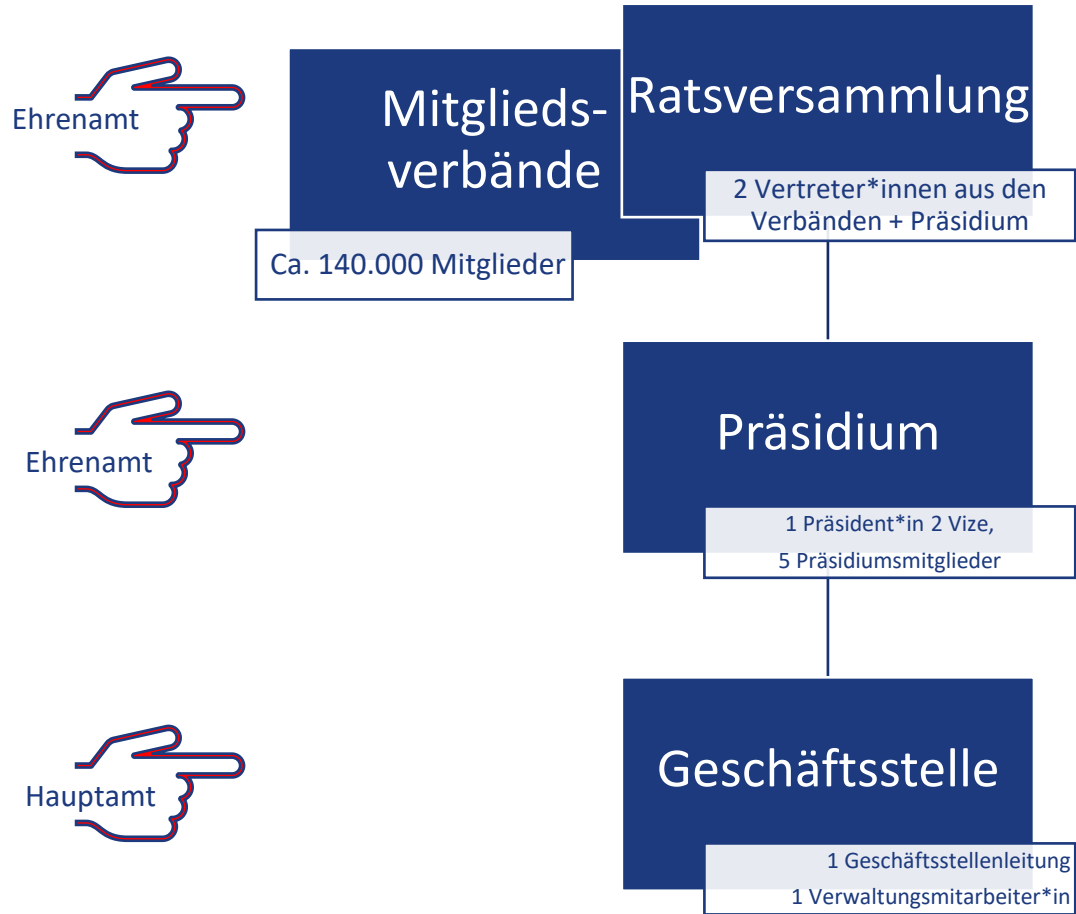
Ehrenamt

Mitgliedsverbände

Ca. 140.000 Mitglieder

Ratsversammlung

2 Vertreter*innen aus den Verbänden + Präsidium

Ehrenamt

Präsidium

1 Präsident*in 2 Vize,

5 Präsidiumsmitglieder

Hauptamt

Geschäftsstelle

1 Geschäftsstellenleitung

1 Verwaltungsmitarbeiter*in